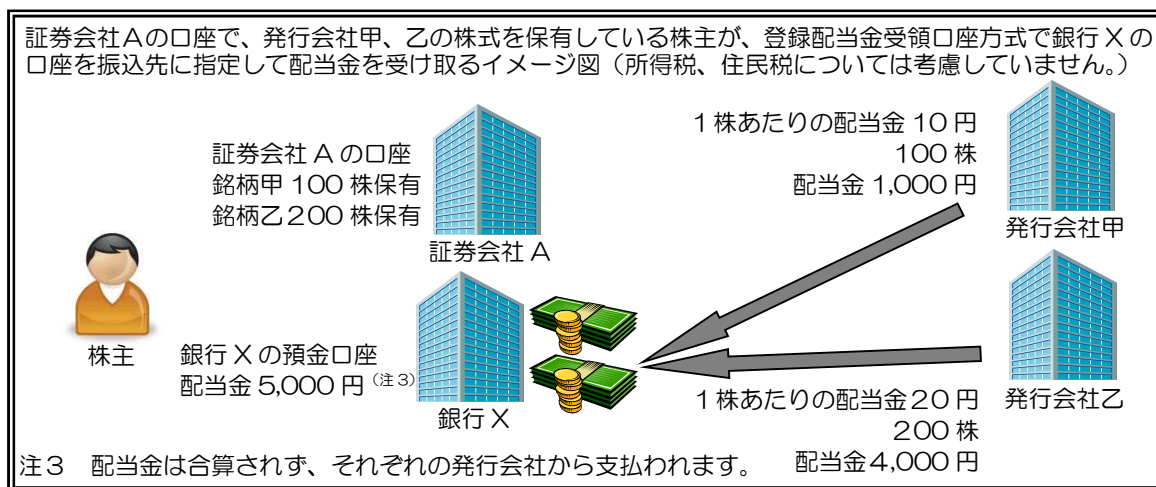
証券会社Aの口座で、発行会社甲、乙の株式を保有している株主が、登録配当金受領口座方式で銀行Xの口座を振込先に指定して配当金を受け取るイメージ図（所得税、住民税については考慮していません。）

証券会社Aの口座
銘柄甲100株保有
銘柄乙200株保有

証券会社A

1株あたりの配当金10円
100株
配当金1,000円

発行会社甲

株主

銀行Xの預金口座
配当金5,000円$^{(注3)}$

銀行X

1株あたりの配当金20円
200株
配当金4,000円

発行会社乙

注3　配当金は合算されず、それぞれの発行会社から支払われます。